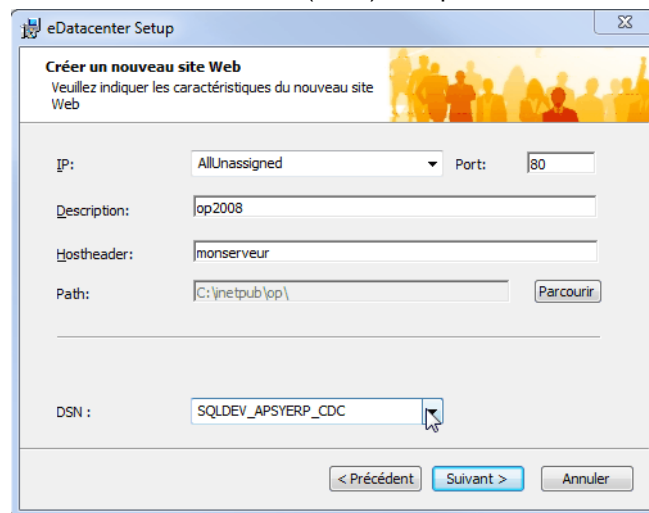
eDatacenter Setup

Créer un nouveau site Web
Veuillez indiquer les caractéristiques du nouveau site Web

IP: AllUnassigned Port: 80

Description: op2008

Hostheader: monserveur

Path: C:\inetpub\op\ Parcourir

DSN : SQLDEV_APSYERP_CDC

< Précédent Suivant > Annuler